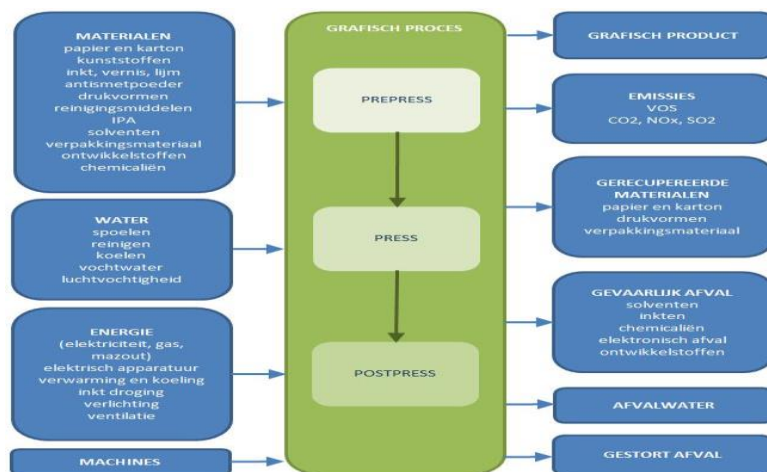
MATERIALEN
papier en karton
kunststoffen
inkt, vernis, lijm
antismetpoeder
drukvormen
reinigingsmiddelen
IPA
solventen
verpakkingsmateriaal
ontwikkelstoffen
chemicaliën

WATER
spoelen
reinigen
koelen
vochtwater
luchtvochtigheid

ENERGIE
(elektriciteit, gas, mazout)
elektrisch apparatuur
verwarming en koeling
inkt droging
verlichting
ventilatie

MACHINES

GRAFISCH PROCES

PREPRESS

PRESS

POSTPRESS

GRAFISCH PRODUCT

EMISSIES
VOS
CO2, NOx, SO2

GERECUPEREERDE MATERIALEN
papier en karton
drukvormen
verpakkingsmateriaal

GEVAARLIJK AFVAL
solventen
inkten
chemicaliën
elektronisch afval
ontwikkelstoffen

AFVALWATER

GESTORT AFVAL